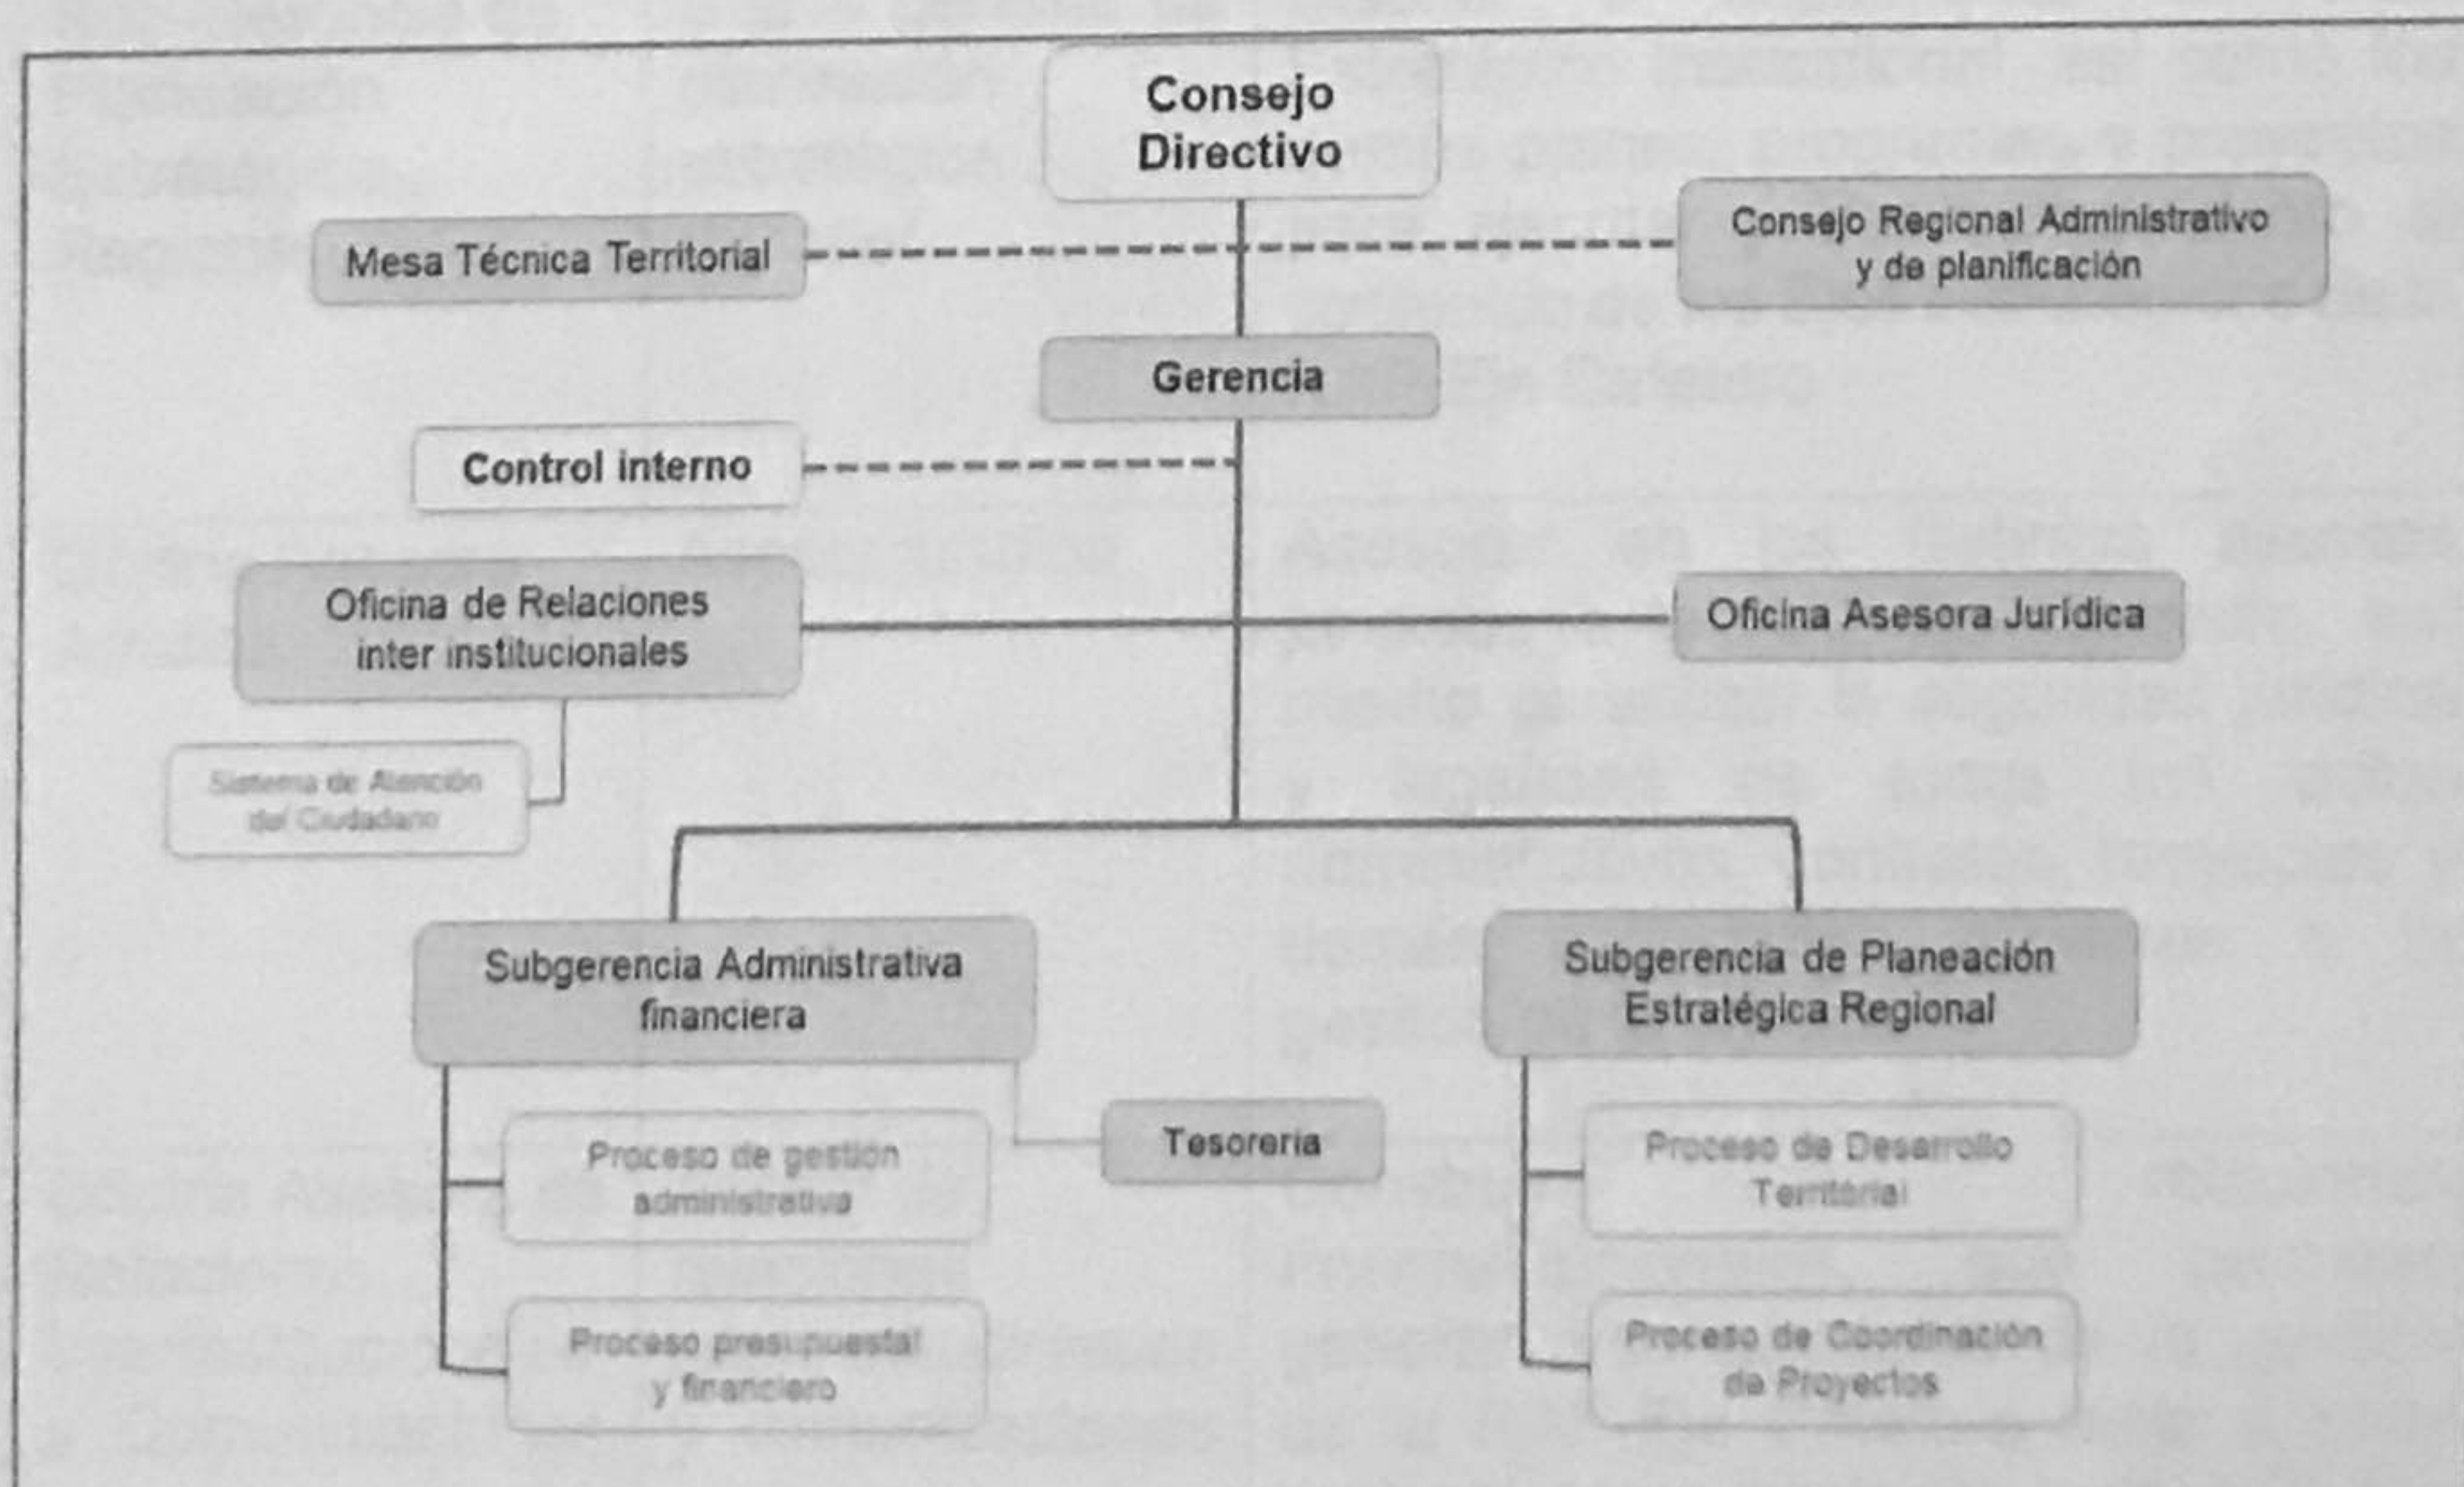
Consejo Directivo

Mesa Técnica Territorial

Consejo Regional Administrativo y de planificación

Gerencia

Control interno

Oficina de Relaciones inter institucionales

Oficina Asesora Jurídica

Sistema de Atención del Ciudadano

Subgerencia Administrativa financiera

Subgerencia de Planeación Estratégica Regional

Tesoreria

Proceso de gestión administrativa

Proceso presupuestal y financiero

Proceso de Desarrollo Territorial

Proceso de Coordinación de Proyectos